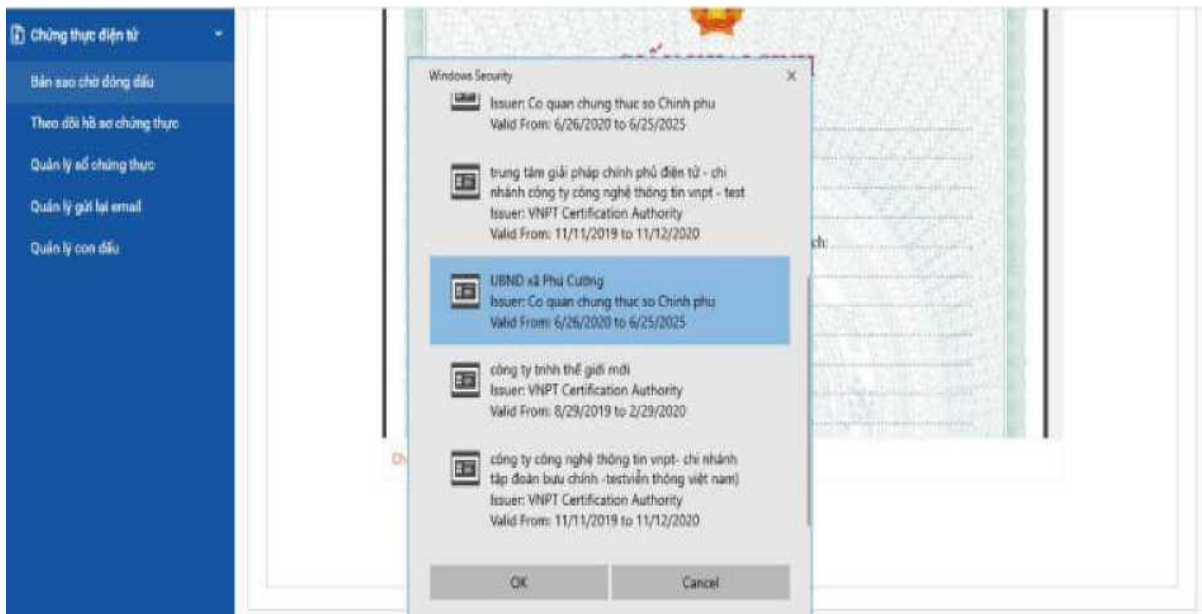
Chứng thực điện tử

Bản sao chờ đóng dấu

Theo dõi hồ sơ chứng thực

Quản lý sổ chứng thực

Quản lý gửi lại email

Quản lý con dấu

Windows Security

Issuer: Co quan chung thuc so Chinh phu
Valid From: 6/26/2020 to 6/25/2025

trung tâm giải pháp chính phủ điện tử - chi nhánh công ty công nghệ thông tin vnpt - test
Issuer: VNPT Certification Authority
Valid From: 11/11/2019 to 11/12/2020

UBND xã Phú Cường
Issuer: Co quan chung thuc so Chinh phu
Valid From: 6/26/2020 to 6/25/2025

công ty tnhh thế giới mới
Issuer: VNPT Certification Authority
Valid From: 8/29/2019 to 2/29/2020

công ty công nghệ thông tin vnpt- chi nhánh tập đoàn bưu chính -testviễn thông việt nam)
Issuer: VNPT Certification Authority
Valid From: 11/11/2019 to 11/12/2020

OK

Cancel

ch:

Ch